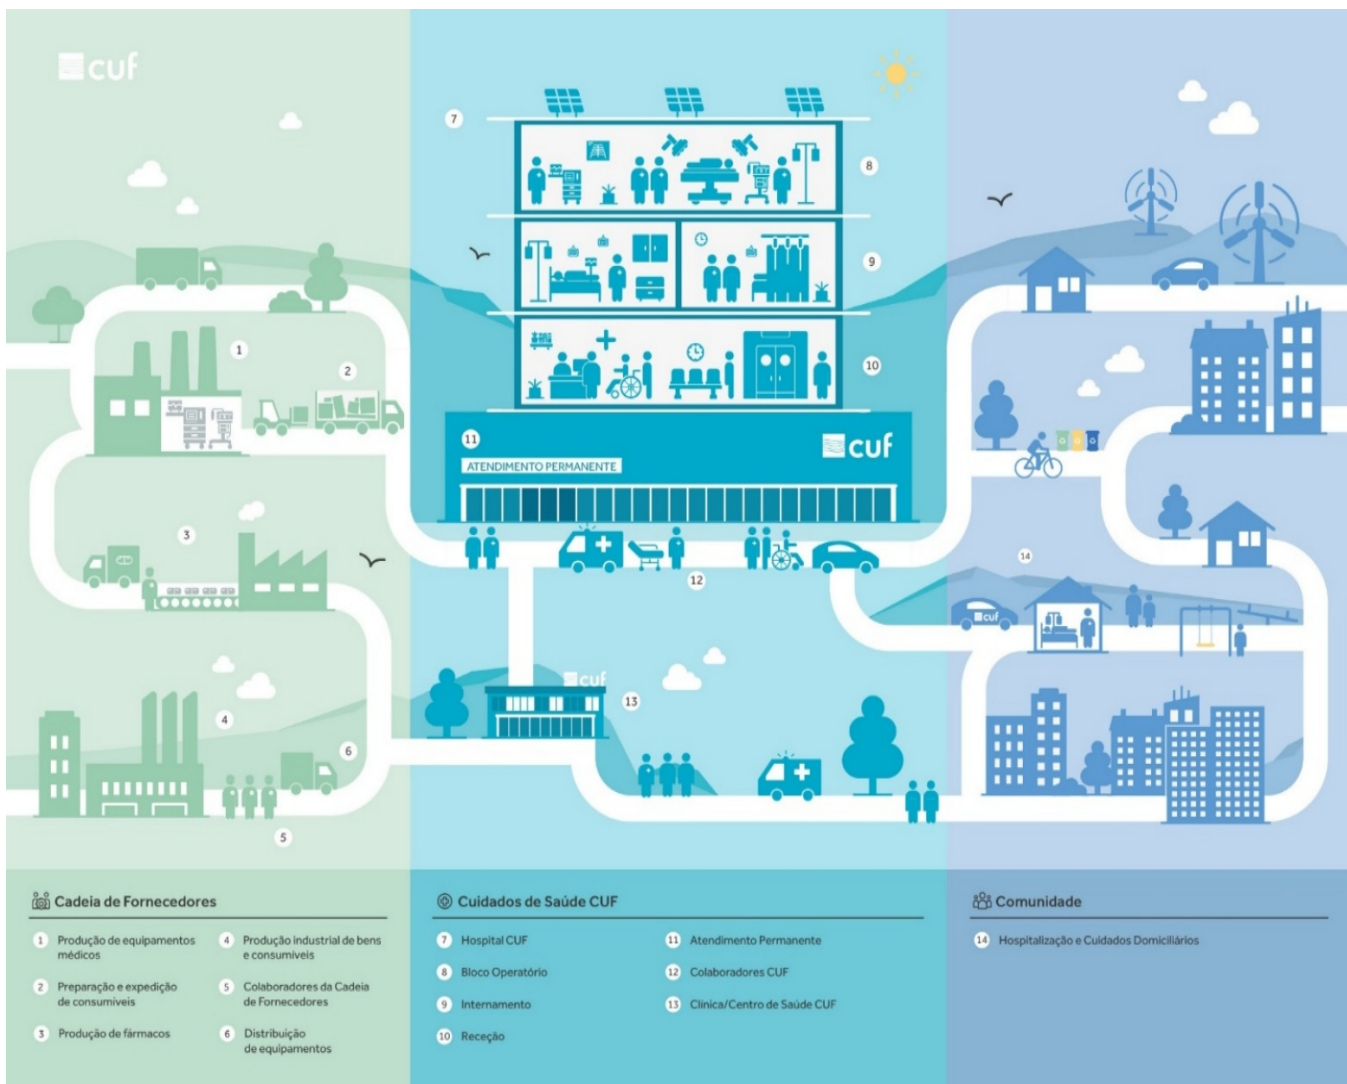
cuf

7

8

9

10

11

cuf

ATENDIMENTO PERMANENTE

12

13

cuf

1

2

3

4

5

6

14

cuf

Cadeia de Fornecedores

1 Produção de equipamentos médicos

2 Preparação e expedição de consumíveis

3 Produção de fármacos

4 Produção industrial de bens e consumíveis

5 Colaboradores da Cadeia de Fornecedores

6 Distribuição de equipamentos

Cuidados de Saúde CUF

7 Hospital CUF

8 Bloco Operatório

9 Internamento

10 Receção

11 Atendimento Permanente

12 Colaboradores CUF

13 Clínica/Centro de Saúde CUF

Comunidade

14 Hospitalização e Cuidados Domiciliários